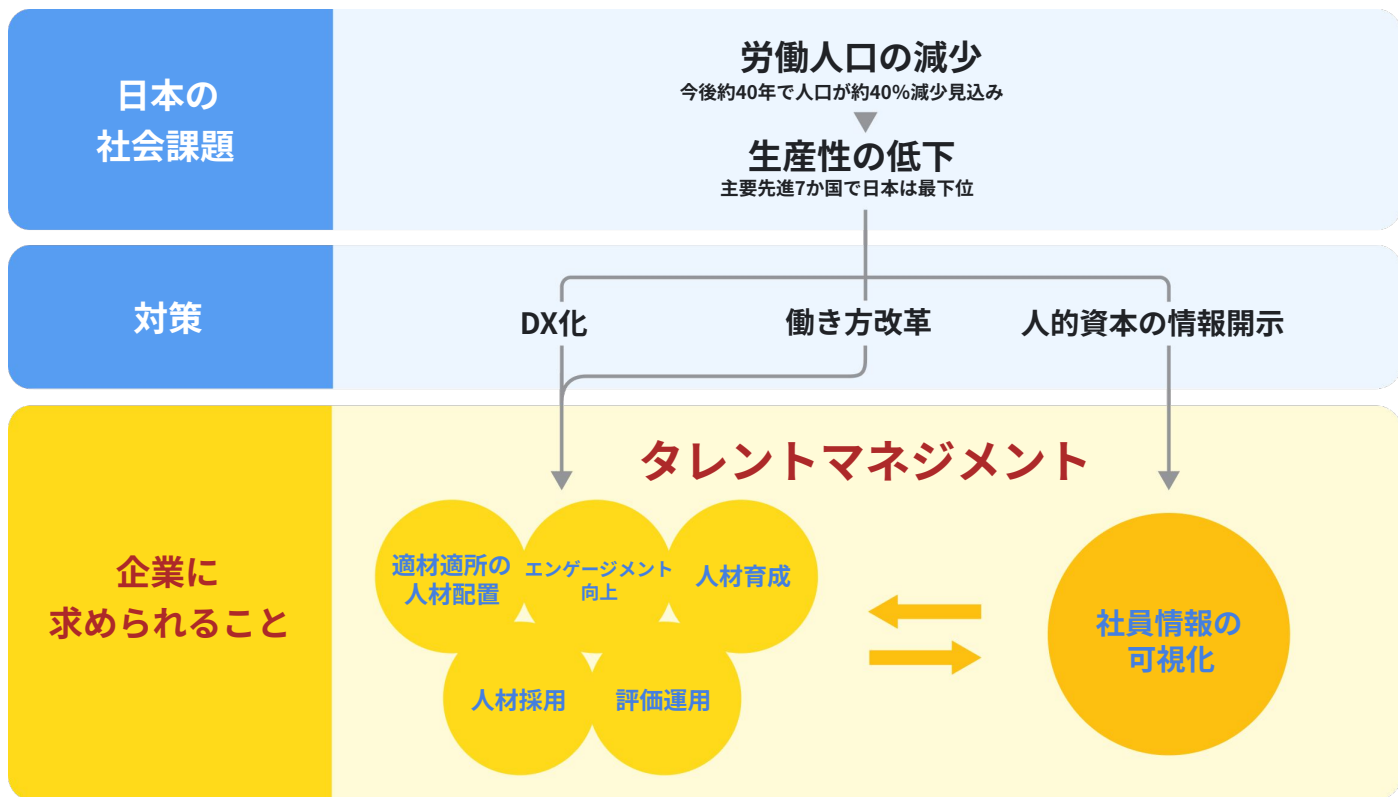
日本の社会課題

労働人口の減少
今後約40年で人口が約40%減少見込み

生産性の低下
主要先進7か国で日本は最下位

対策

DX化

働き方改革

人的資本の情報開示

企業に求められること

タレントマネジメント

適材適所の人材配置

エンゲージメント向上

人材育成

人材採用

評価運用

社員情報の可視化